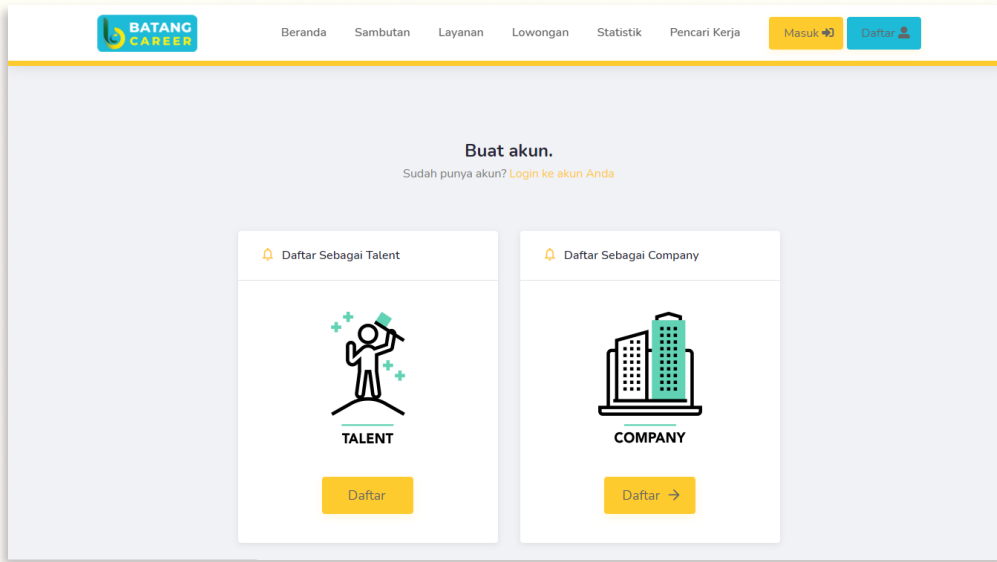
BATANG CAREER

Beranda Sambutan Layanan Lowongan Statistik Pencari Kerja Masuk Daftar

Buat akun.

Sudah punya akun? Login ke akun Anda

Daftar Sebagai Talent

TALENT

Daftar

Daftar Sebagai Company

COMPANY

Daftar →